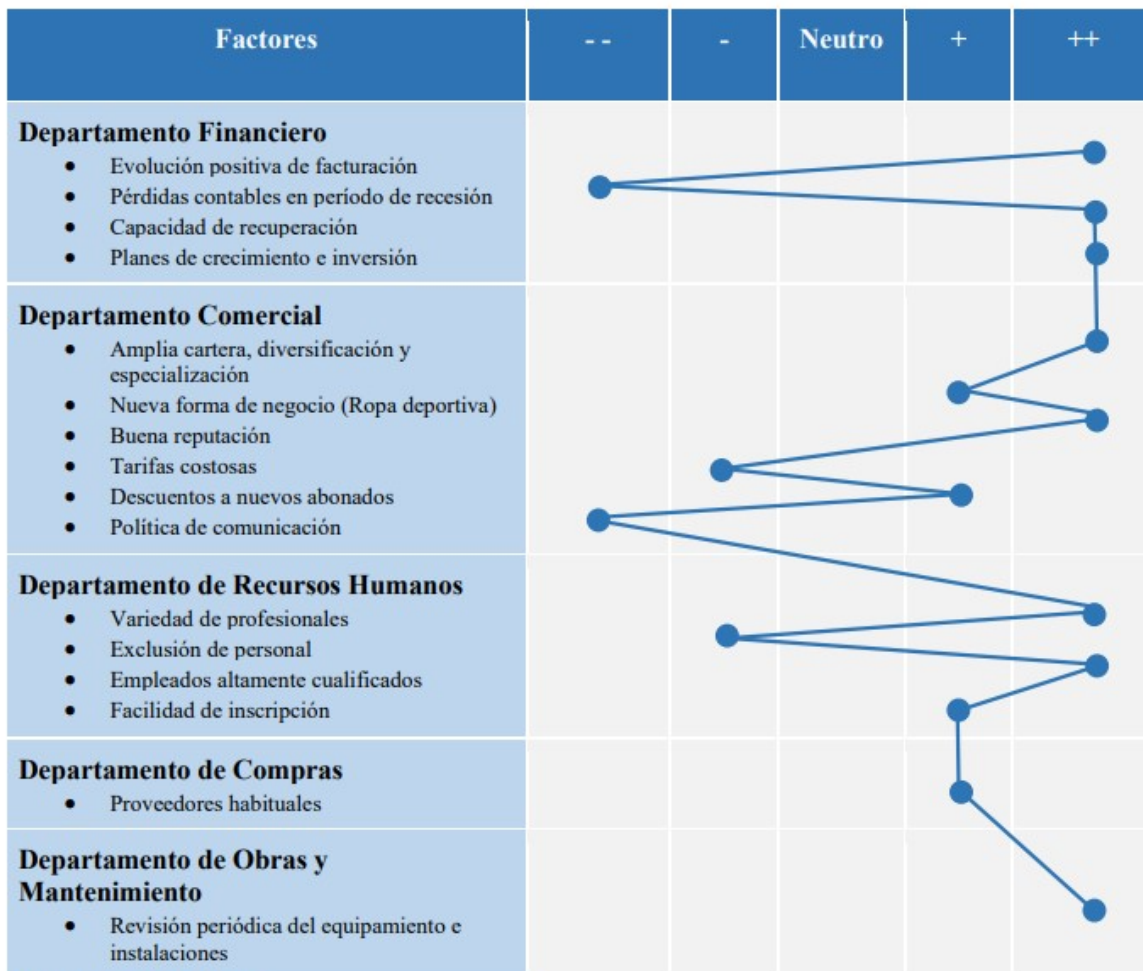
| Factores | - - | - | Neutro | + | ++ |
|---|---|---|---|---|---|
| **Departamento Financiero**<br>• Evolución positiva de facturación<br>• Pérdidas contables en período de recesión<br>• Capacidad de recuperación<br>• Planes de crecimiento e inversión | | | | | |
| **Departamento Comercial**<br>• Amplia cartera, diversificación y especialización<br>• Nueva forma de negocio (Ropa deportiva)<br>• Buena reputación<br>• Tarifas costosas<br>• Descuentos a nuevos abonados<br>• Política de comunicación | | | | | |
| **Departamento de Recursos Humanos**<br>• Variedad de profesionales<br>• Exclusión de personal<br>• Empleados altamente cualificados<br>• Facilidad de inscripción | | | | | |
| **Departamento de Compras**<br>• Proveedores habituales | | | | | |
| **Departamento de Obras y Mantenimiento**<br>• Revisión periódica del equipamiento e instalaciones | | | | | |